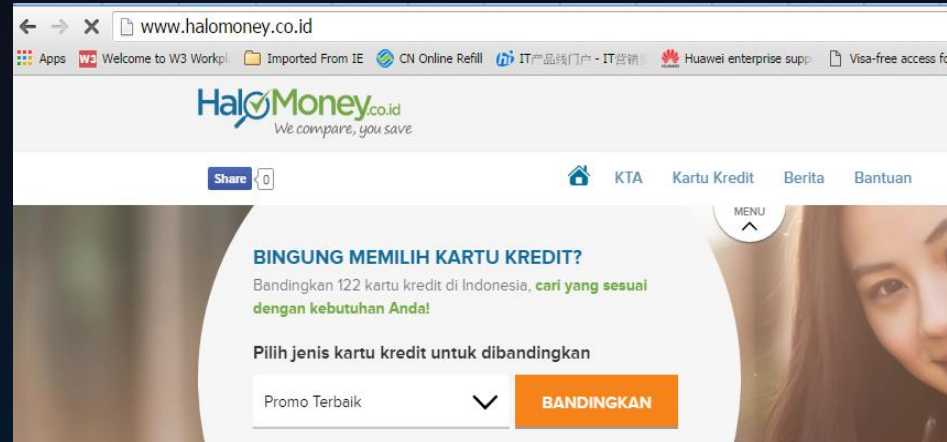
www.halomoney.co.id

Apps | Welcome to W3 Workpl | Imported From IE | CN Online Refill | IT产品线门户 - IT营销 | Huawei enterprise supp | Visa-free access fo

HaloMoney.co.id
We compare, you save

Share 0

KTA Kartu Kredit Berita Bantuan

MENU

BINGUNG MEMILIH KARTU KREDIT?

Bandingkan 122 kartu kredit di Indonesia, cari yang sesuai dengan kebutuhan Anda!

Pilih jenis kartu kredit untuk dibandingkan

Promo Terbaik

BANDINGKAN